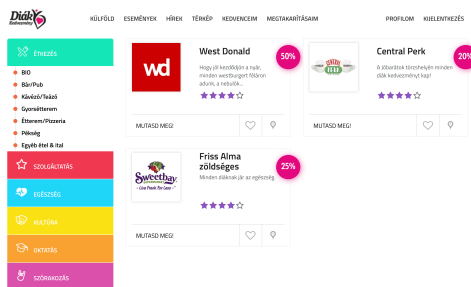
Diák Kedvezmény

KÜLFÖLD ESEMÉNYEK HÍREK TÉRKÉP KEDVENCEIM MEGTAKARÍTÁSAIM PROFILOM KIJELENTKEZÉS

ÉTKEZÉS
BIO
Bár/Pub
Kávézó/Teázó
Gyorsétterem
Étterem/Pizzéria
Pékség
Egyéb étel & ital

SZOLGÁLTATÁS
EGÉSZSÉG
KULTÚRA
OKTATÁS
SZÓRAKOZÁS

wd
West Donald
50%
Hogy jól kezdődjön a nap, minden westburgert féláron adunk, a nebulók...
MUTASD MEG!

CENTRAL PERK
Central Perk
20%
A jóbarátok törzshelyén minden diák kedvezményt kap!
MUTASD MEG!

Sweetbay
Love Fresh For Less
Friss Alma zöldséges
25%
Minden diáknak jár az egészség
MUTASD MEG!